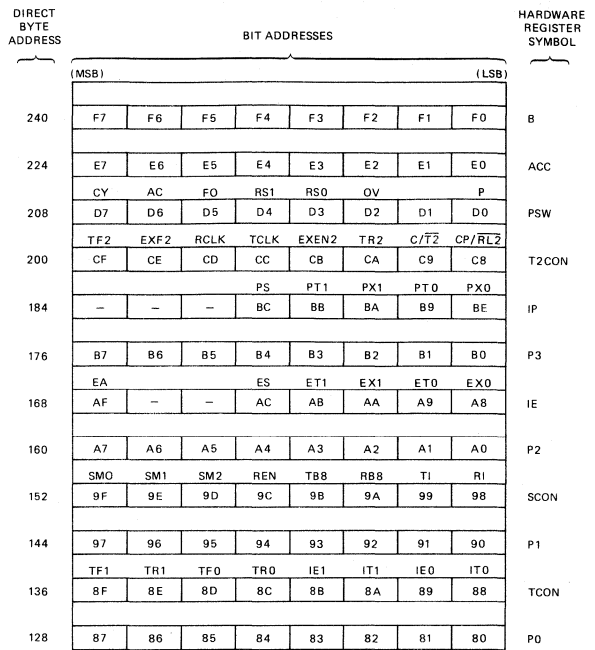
DIRECT BYTE ADDRESS

BIT ADDRESSES

HARDWARE REGISTER SYMBOL

(MSB) (LSB)

| DIRECT BYTE ADDRESS | | | | | | | | | HARDWARE REGISTER SYMBOL |
|---|---|---|---|---|---|---|---|---|---|
| 240 | F7 | F6 | F5 | F4 | F3 | F2 | F1 | F0 | B |
| 224 | E7 | E6 | E5 | E4 | E3 | E2 | E1 | E0 | ACC |
| | CY | AC | FO | RS1 | RS0 | OV | | P | |
| 208 | D7 | D6 | D5 | D4 | D3 | D2 | D1 | D0 | PSW |
| | TF2 | EXF2 | RCLK | TCLK | EXEN2 | TR2 | $C/\overline{T2}$ | $CP/\overline{RL2}$ | |
| 200 | CF | CE | CD | CC | CB | CA | C9 | C8 | T2CON |
| | | | | PS | PT1 | PX1 | PT0 | PX0 | |
| 184 | – | – | – | BC | BB | BA | B9 | BE | IP |
| 176 | B7 | B6 | B5 | B4 | B3 | B2 | B1 | B0 | P3 |
| | EA | | | ES | ET1 | EX1 | ET0 | EX0 | |
| 168 | AF | – | – | AC | AB | AA | A9 | A8 | IE |
| 160 | A7 | A6 | A5 | A4 | A3 | A2 | A1 | A0 | P2 |
| | SMO | SM1 | SM2 | REN | TB8 | RB8 | TI | RI | |
| 152 | 9F | 9E | 9D | 9C | 9B | 9A | 99 | 98 | SCON |
| 144 | 97 | 96 | 95 | 94 | 93 | 92 | 91 | 90 | P1 |
| | TF1 | TR1 | TF0 | TR0 | IE1 | IT1 | IE0 | IT0 | |
| 136 | 8F | 8E | 8D | 8C | 8B | 8A | 89 | 88 | TCON |
| 128 | 87 | 86 | 85 | 84 | 83 | 82 | 81 | 80 | P0 |